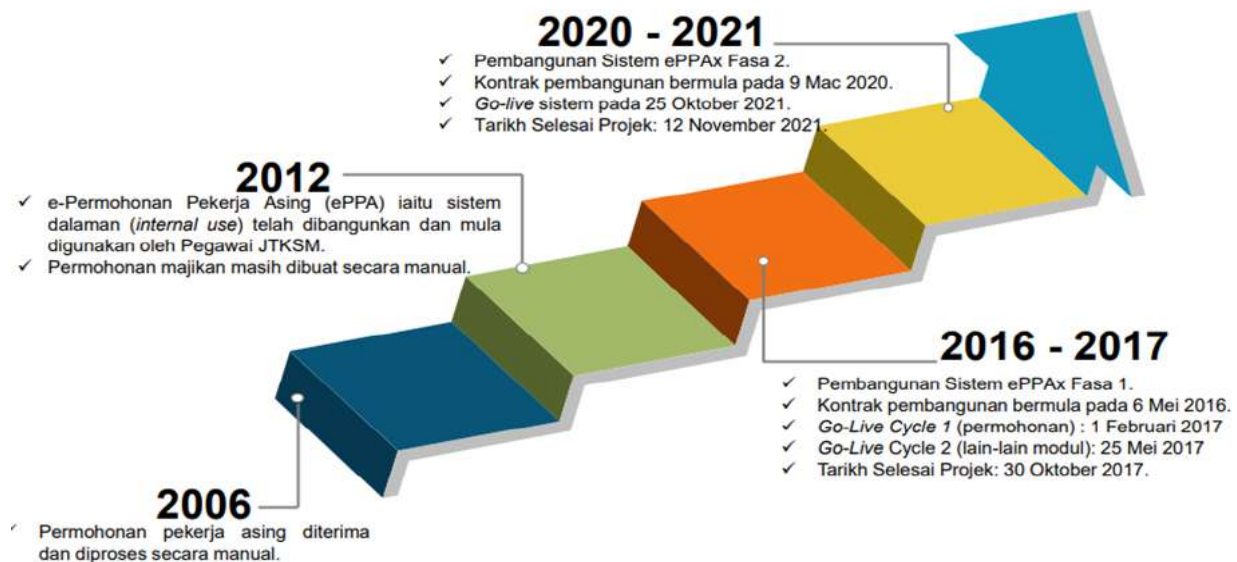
2020 - 2021

✓ Pembangunan Sistem ePPAx Fasa 2.
✓ Kontrak pembangunan bermula pada 9 Mac 2020.
✓ *Go-live* sistem pada 25 Oktober 2021.
✓ Tarikh Selesai Projek: 12 November 2021.

2012

✓ e-Permohonan Pekerja Asing (ePPA) iaitu sistem dalaman (*internal use*) telah dibangunkan dan mula digunakan oleh Pegawai JTKSM.
✓ Permohonan majikan masih dibuat secara manual.

2016 - 2017

✓ Pembangunan Sistem ePPAx Fasa 1.
✓ Kontrak pembangunan bermula pada 6 Mei 2016.
✓ *Go-Live Cycle 1* (permohonan) : 1 Februari 2017
✓ *Go-Live* Cycle 2 (lain-lain modul): 25 Mei 2017
✓ Tarikh Selesai Projek: 30 Oktober 2017.

2006

✓ Permohonan pekerja asing diterima dan diproses secara manual.